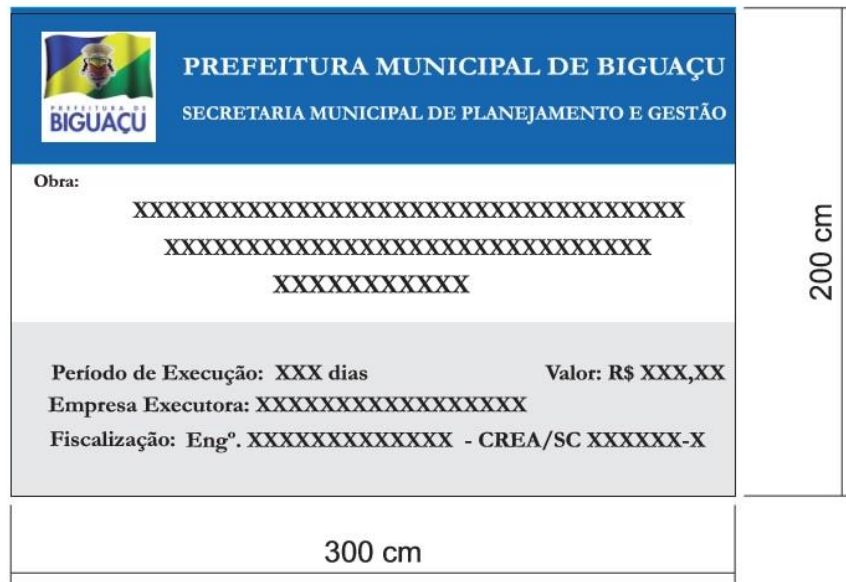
PREFEITURA DE
BIGUAÇU

PREFEITURA MUNICIPAL DE BIGUAÇU
SECRETARIA MUNICIPAL DE PLANEJAMENTO E GESTÃO

Obra:
XXXXXXXXXXXXXXXXXXXXXXXXXXXXXXXXXX
XXXXXXXXXXXXXXXXXXXXXXXXXXXXXXXX
XXXXXXXXXXX

Período de Execução: XXX dias
Valor: R$ XXX,XX
Empresa Executora: XXXXXXXXXXXXXXXXX
Fiscalização: Engº. XXXXXXXXXXXXX - CREA/SC XXXXXX-X

200 cm

300 cm